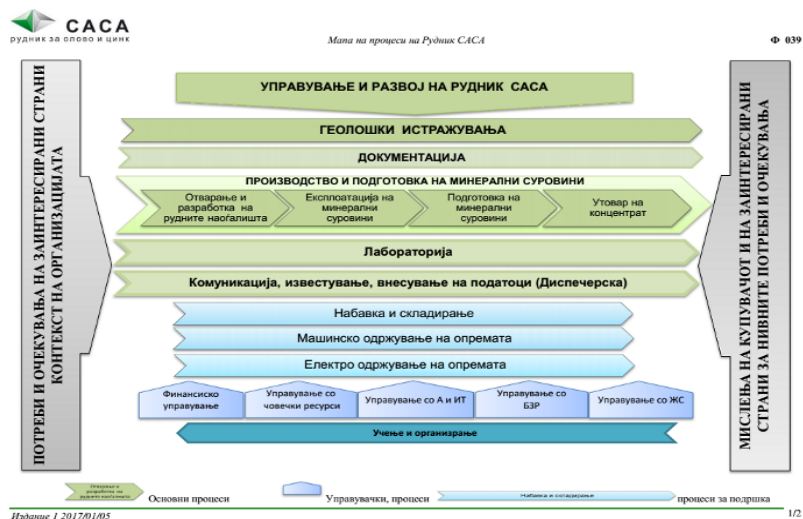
САСА
рудник за олово и цинк

Мапа на процеси на Рудник САСА

Ф 039

ПОТРЕБИ И ОЧЕКУВАЊА НА ЗАИНТЕРЕСИРАНИ СТРАНИ
КОНТЕКСТ НА ОРГАНИЗАЦИЈАТА

УПРАВУВАЊЕ И РАЗВОЈ НА РУДНИК САСА

ГЕОЛОШКИ ИСТРАЖУВАЊА

ДОКУМЕНТАЦИЈА

ПРОИЗВОДСТВО И ПОДГОТОВКА НА МИНЕРАЛНИ СУРОВИНИ

Отварање и разработка на рудните наоѓалишта

Експлоатација на минерални суровини

Подготовка на минерални суровини

Утовар на концентрат

Лабораторија

Комуникација, известување, внесување на податоци (Диспечерска)

Набавка и складирање

Машинско одржување на опремата

Електро одржување на опремата

Финансиско управување

Управување со човечки ресурси

Управување со А и ИТ

Управување со БЗР

Управување со ЖС

Учење и организирање

МИСЛЕЊА НА КУПУВАЧОТ И НА ЗАИНТЕРЕСИРАНИ СТРАНИ ЗА НИВНИТЕ ПОТРЕБИ И ОЧЕКУВАЊА

Отварање и разработка на рудните наоѓалишта
Основни процеси

Управувачки, процеси

Набавка и складирање
процеси за подршка

Издание 1 2017/01/05

1/2